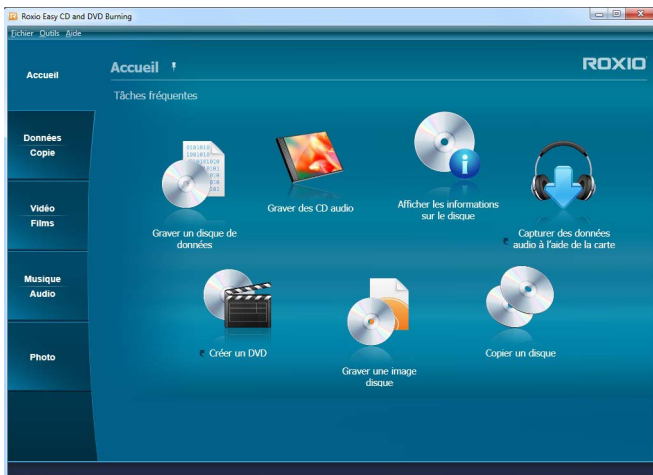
Roxio Easy CD and DVD Burning

Fichier Outils Aide

Accueil

Données
Copie

Vidéo
Films

Musique
Audio

Photo

Accueil

ROXIO

Tâches fréquentes

Graver un disque de données

Graver des CD audio

Afficher les informations sur le disque

Capturer des données audio à l'aide de la carte

Créer un DVD

Graver une image disque

Copier un disque